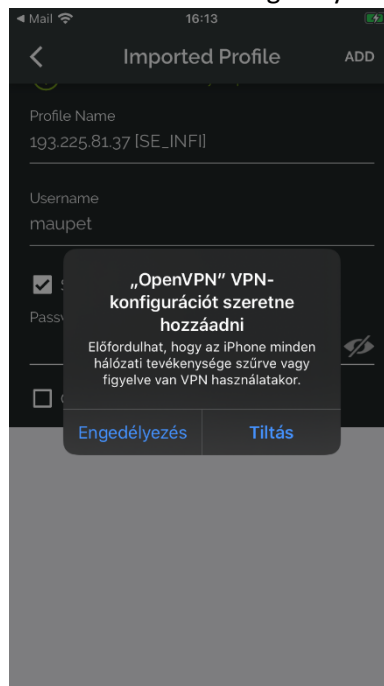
◂ Mail
16:13

Imported Profile
ADD

Profile Name
193.225.81.37 [SE_INFI]

Username
maupet

S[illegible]
Passw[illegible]

„OpenVPN” VPN-konfigurációt szeretne hozzáadni
Előfordulhat, hogy az iPhone minden hálózati tevékenysége szűrve vagy figyelve van VPN használatakor.

Engedélyezés
Tiltás